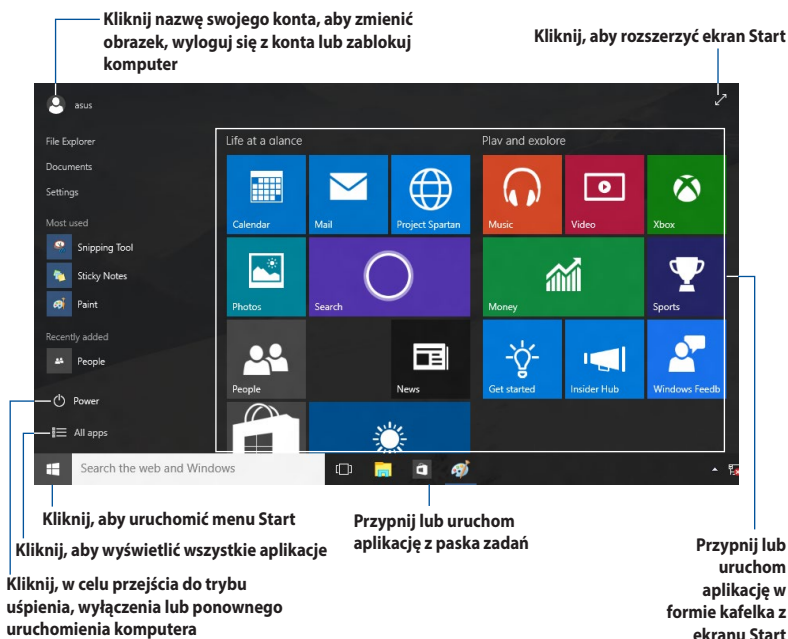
Kliknij nazwę swojego konta, aby zmienić obrazek, wyloguj się z konta lub zablokuj komputer

Kliknij, aby rozszerzyć ekran Start

asus

File Explorer

Documents

Settings

Most used

Snipping Tool

Sticky Notes

Paint

Recently added

People

Power

All apps

Life at a glance

Calendar

Mail

Project Spartan

Photos

Search

People

News

Play and explore

Music

Video

Xbox

Money

Sports

Get started

Insider Hub

Windows Feedb

Search the web and Windows

Kliknij, aby uruchomić menu Start

Kliknij, aby wyświetlić wszystkie aplikacje

Kliknij, w celu przejścia do trybu uśpienia, wyłączenia lub ponownego uruchomienia komputera

Przypnij lub uruchom aplikację z paska zadań

Przypnij lub uruchom aplikację w formie kafelka z ekranu Start